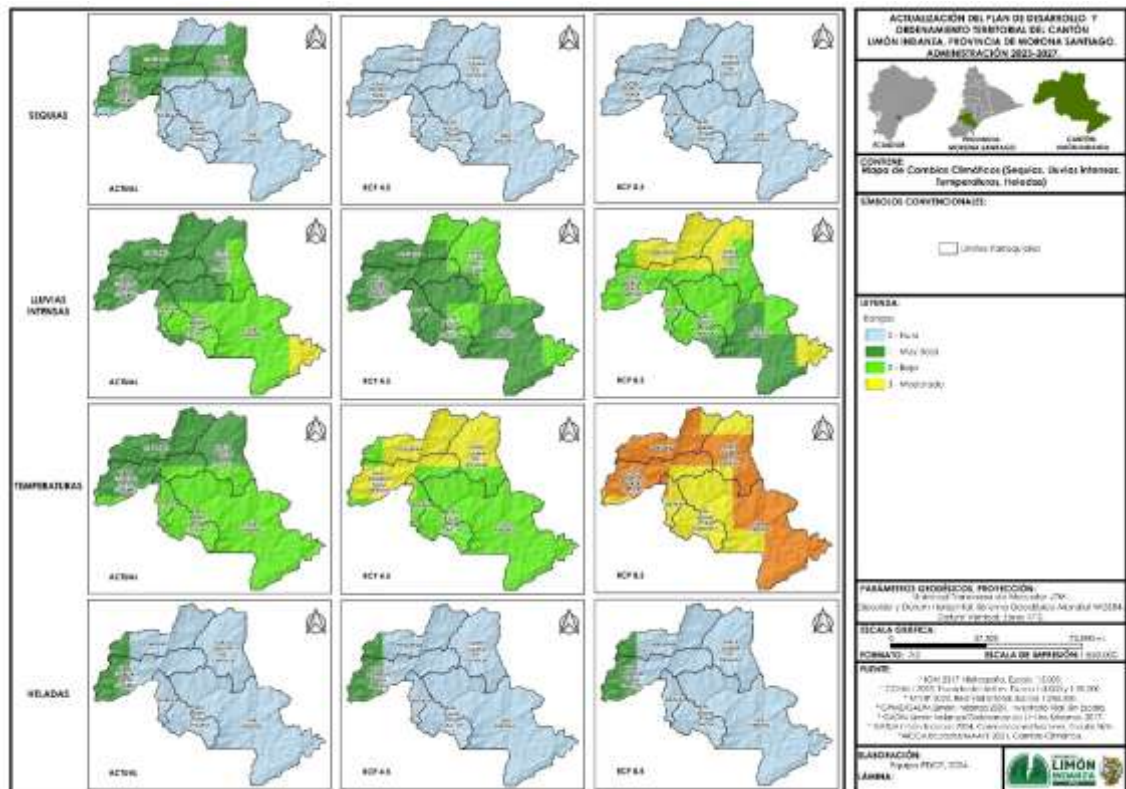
SEQUIAS

LLUVIAS INTENSAS

TEMPERATURAS

HELADAS

ACTUAL

RCP 4.5

RCP 8.5

ACTUAL

RCP 4.5

RCP 8.5

ACTUAL

RCP 4.5

RCP 8.5

ACTUAL

RCP 4.5

RCP 8.5

ACTUALIZACIÓN DEL PLAN DE DESARROLLO Y ORDENAMIENTO TERRITORIAL DEL CANTÓN LIMÓN INDANZA, PROVINCIA DE MORONA SANTIAGO. ADMINISTRACIÓN 2023-2027.

ECUADOR

PROVINCIA MORONA SANTIAGO

CANTÓN LIMÓN INDANZA

CONTIENE:
Mapa de Cambios Climáticos (Sequías, Lluvias Intensas, Temperaturas, Heladas)

SÍMBOLOS CONVENCIONALES:

Límites Parroquiales

LEYENDA:
Rangos
0 - Nulo
Muy Bajo
2 - Bajo
3 - Moderado

PARÁMETROS GEODÉSICOS, PROYECCIÓN:
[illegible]
Elipsoide y Datum Horizontal: Sistema Geodésico Mundial WGS84
Datum Vertical: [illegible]

ESCALA GRÁFICA:
0 37,500 75,000 m

FORMATO: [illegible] ESCALA DE IMPRESIÓN: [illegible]

FUENTE:
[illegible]

ELABORACIÓN:
Equipo PDOT, 2024.

LÁMINA:

LIMÓN INDANZA